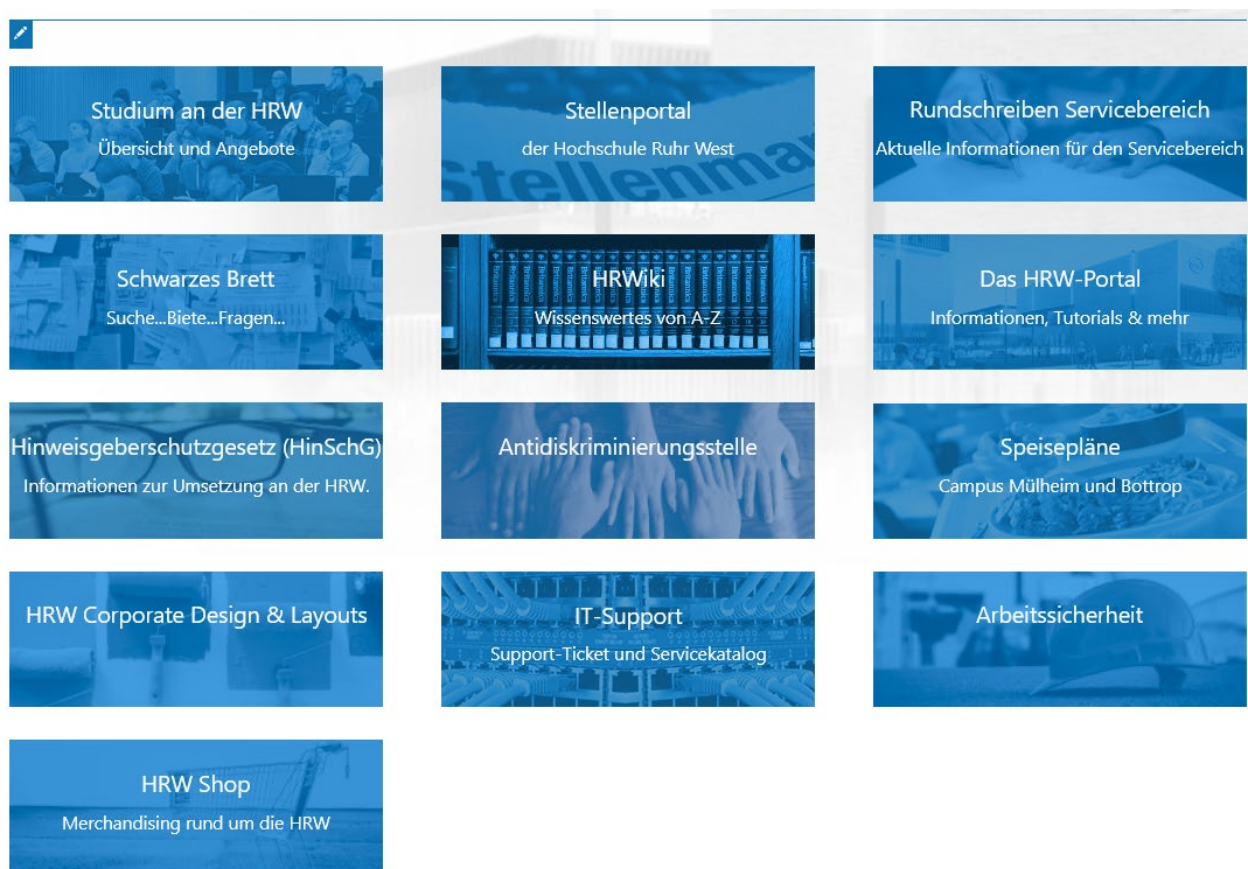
Studium an der HRW
Übersicht und Angebote

Stellenportal
der Hochschule Ruhr West

Rundschreiben Servicebereich
Aktuelle Informationen für den Servicebereich

Schwarzes Brett
Suche...Biete...Fragen...

HRWiki
Wissenswertes von A-Z

Das HRW-Portal
Informationen, Tutorials & mehr

Hinweisgeberschutzgesetz (HinSchG)
Informationen zur Umsetzung an der HRW.

Antidiskriminierungsstelle

Speisepläne
Campus Mülheim und Bottrop

HRW Corporate Design & Layouts

IT-Support
Support-Ticket und Servicekatalog

Arbeitssicherheit

HRW Shop
Merchandising rund um die HRW